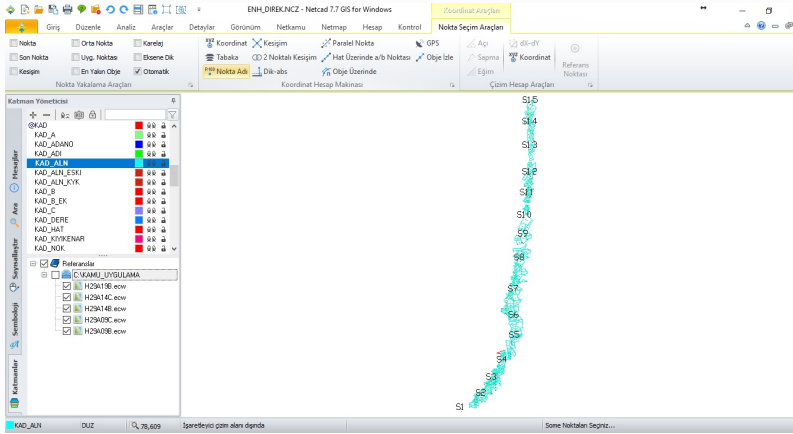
ENH_DIREK.NCZ - Netcad 7.7 GIS for Windows

Koordinat Araçları

Giriş Düzenle Analiz Araçlar Detaylar Görünüm Netkamu Netmap Hesap Kontrol Nokta Seçim Araçları

Nokta
Son Nokta
Kesişim
Orta Nokta
Uyg. Noktası
En Yakın Obje
Karelaj
Eksene Dik
Otomatik
Nokta Yakalama Araçları

Koordinat
Tabaka
Nokta Adı
Kesişim
2 Noktalı Kesişim
Dik-abs
Paralel Nokta
Hat Üzerinde a/b Noktası
Obje Üzerinde
GPS
Obje İzle
Koordinat Hesap Makinası

Açı
Sapma
Eğim
dX-dY
Koordinat
Referans Noktası
Çizim Hesap Araçları

Katman Yöneticisi

@KAD
KAD_A
KAD_ADANO
KAD_ADI
KAD_ALN
KAD_ALN_ESKI
KAD_ALN_KYK
KAD_B
KAD_B_EK
KAD_C
KAD_DERE
KAD_HAT
KAD_KIYIKENAR
KAD_NOK

Referanslar
C:\KAMU_UYGULAMA
H29A19B.ecw
H29A14C.ecw
H29A14B.ecw
H29A09C.ecw
H29A09B.ecw

Mesajlar
Ara
Sayısallaştır
Semboloji
Katmanlar

S15
S14
S13
S12
S11
S10
S9
S8
S7
S6
S5
S4
S3
S2
S1

KAD_ALN DUZ 78,609 İşaretleyici çizim alanı dışında Some Noktaları Seçiniz....